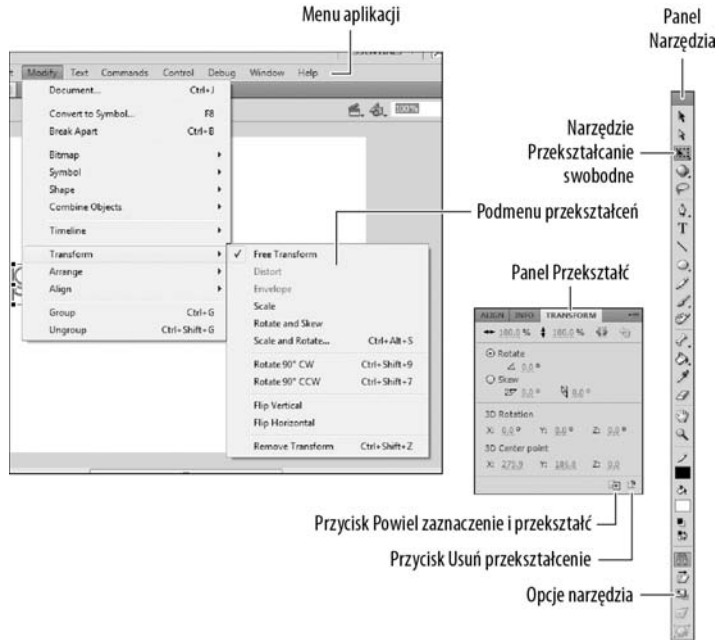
Menu aplikacji

Panel Narzędzia

Modify Text Commands Control Debug Window Help

Document... Ctrl+J
Convert to Symbol... F8
Break Apart Ctrl+B
Bitmap
Symbol
Shape
Combine Objects
Timeline
Transform
Arrange
Align
Group Ctrl+G
Ungroup Ctrl+Shift+G

Free Transform
Distort
Envelope
Scale
Rotate and Skew
Scale and Rotate... Ctrl+Alt+S
Rotate 90° CW Ctrl+Shift+9
Rotate 90° CCW Ctrl+Shift+7
Flip Vertical
Flip Horizontal
Remove Transform Ctrl+Shift+Z

100%

Narzędzie Przekształcanie swobodne

Podmenu przekształceń

Panel Przekształć

ALIGN INFO TRANSFORM

100.0 % 100.0 %

Rotate
0.0 °
Skew
0.0 ° 0.0 °

3D Rotation
X: 0.0 ° Y: 0.0 ° Z: 0.0 °
3D Center point
X: 275.0 Y: 185.0 Z: 0.0

Przycisk Powiel zaznaczenie i przekształć

Przycisk Usuń przekształcenie

Opcje narzędzia